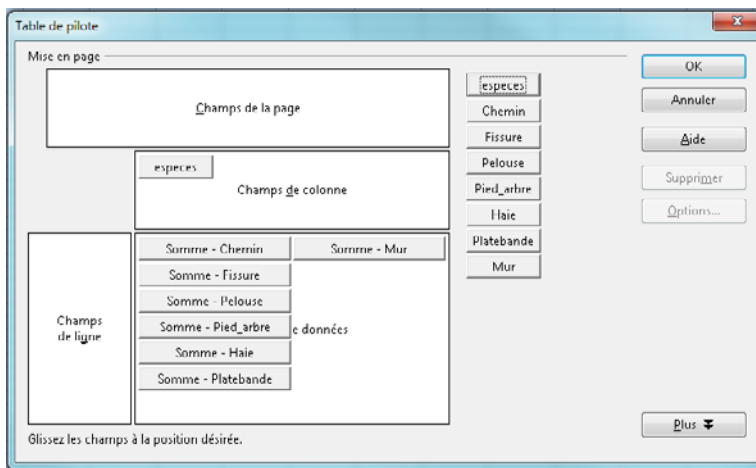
Table de pilote

Mise en page

Champs de la page

especes

Champs de colonne

Champs de ligne

Somme - Chemin

Somme - Mur

Somme - Fissure

Somme - Pelouse

Somme - Pied_arbre

e données

Somme - Haie

Somme - Platebande

especes

Chemin

Fissure

Pelouse

Pied_arbre

Haie

Platebande

Mur

OK

Annuler

Aide

Supprimer

Options...

Plus

Glissez les champs à la position désirée.